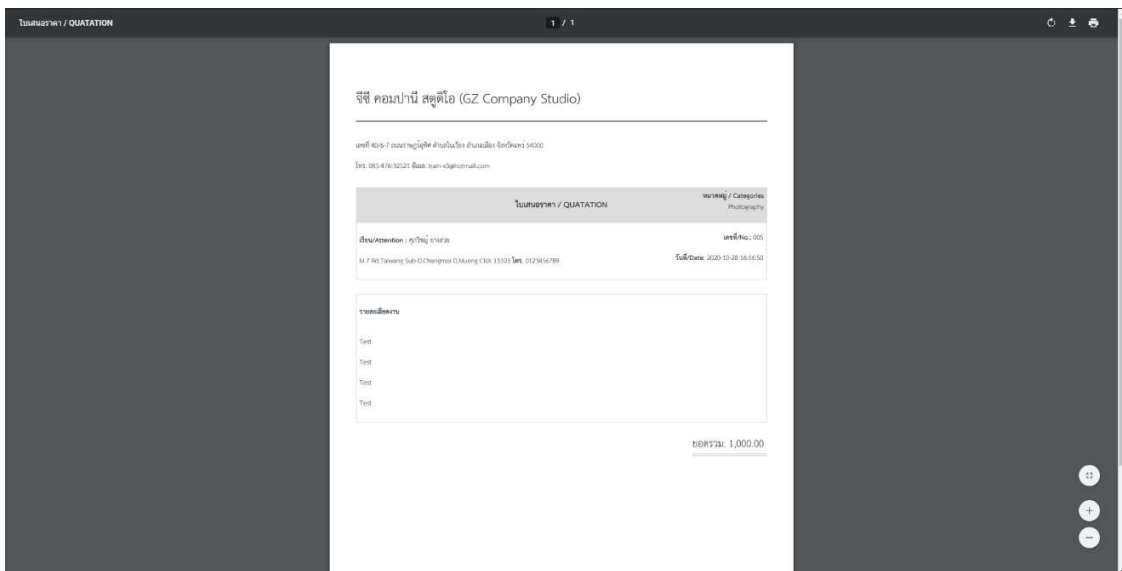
ใบเสนอราคา / QUATATION

1 / 1

จีซี คอมปานี สตูดิโอ (GZ Company Studio)

เลขที่ 40/6-7 ถนนราษฎร์อุทิศ ตำบลในเมือง อำเภอเมือง จังหวัดแพร่ 54000

โทร. 085-476-32525 อีเมล. train-x5@hotmail.com

ใบเสนอราคา / QUATATION

หมวดหมู่ / Categories
Photography

เรียน/Attention : คุณ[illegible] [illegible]

เลขที่/No.: 005

M.7 Rd.Taiwang Sub-D.Changmoi D.Mueng CNX 13103 โทร. 0123456789

วันที่/Date: 2020-10-28 16:06:50

รายละเอียดงาน

Test

Test

Test

Test

ยอดรวม: 1,000.00